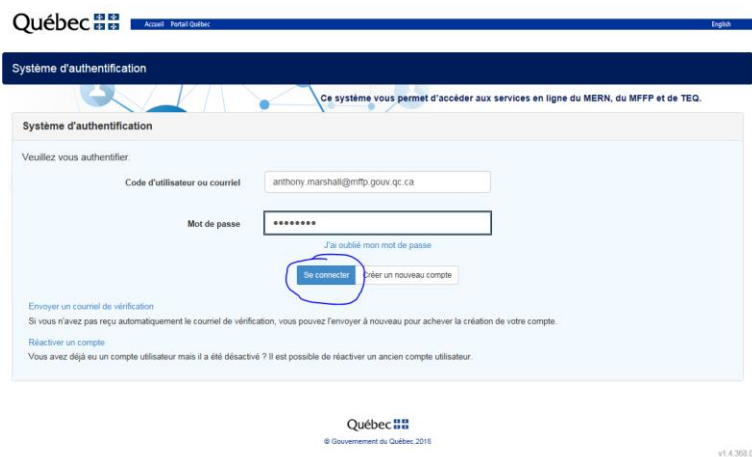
Québec

Accueil Portail Québec

English

Système d'authentification

Ce système vous permet d'accéder aux services en ligne du MERN, du MFFP et de TEQ.

Système d'authentification

Veuillez vous authentifier.

Code d'utilisateur ou courriel anthony.marshall@mffp.gouv.qc.ca

Mot de passe ••••••••

J'ai oublié mon mot de passe

Se connecter Créer un nouveau compte

Envoyer un courriel de vérification

Si vous n'avez pas reçu automatiquement le courriel de vérification, vous pouvez l'envoyer à nouveau pour achever la création de votre compte.

Réactiver un compte

Vous avez déjà eu un compte utilisateur mais il a été désactivé ? Il est possible de réactiver un ancien compte utilisateur.

Québec

© Gouvernement du Québec 2018

v1.4.368.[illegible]